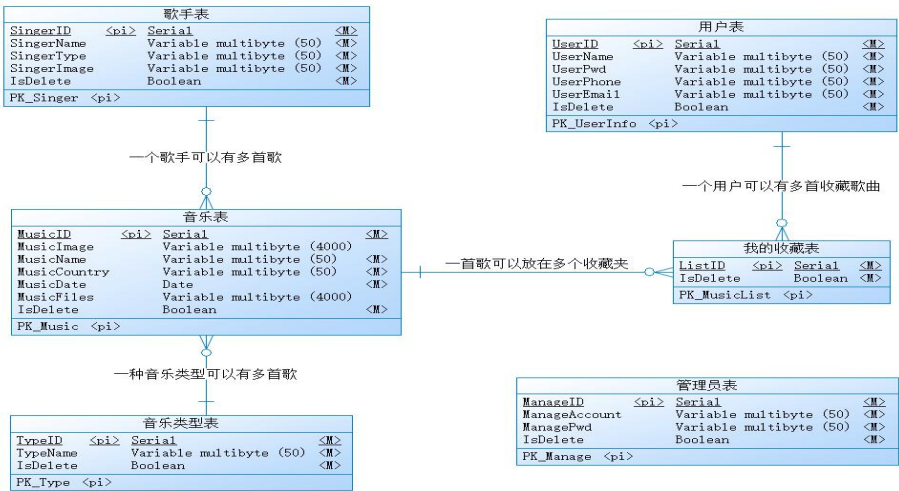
歌手表

| | | | |
|---|---|---|---|
| SingerID | <pi> | Serial | <M> |
| SingerName | | Variable multibyte (50) | <M> |
| SingerType | | Variable multibyte (50) | <M> |
| SingerImage | | Variable multibyte (50) | <M> |
| IsDelete | | Boolean | <M> |

PK_Singer <pi>

一个歌手可以有多首歌

音乐表

| | | | |
|---|---|---|---|
| MusicID | <pi> | Serial | <M> |
| MusicImage | | Variable multibyte (4000) | |
| MusicName | | Variable multibyte (50) | <M> |
| MusicCountry | | Variable multibyte (50) | <M> |
| MusicDate | | Date | <M> |
| MusicFiles | | Variable multibyte (4000) | |
| IsDelete | | Boolean | <M> |

PK_Music <pi>

一种音乐类型可以有多首歌

音乐类型表

| | | | |
|---|---|---|---|
| TypeID | <pi> | Serial | <M> |
| TypeName | | Variable multibyte (50) | <M> |
| IsDelete | | Boolean | <M> |

PK_Type <pi>

用户表

| | | | |
|---|---|---|---|
| UserID | <pi> | Serial | <M> |
| UserName | | Variable multibyte (50) | <M> |
| UserPwd | | Variable multibyte (50) | <M> |
| UserPhone | | Variable multibyte (50) | <M> |
| UserEmail | | Variable multibyte (50) | <M> |
| IsDelete | | Boolean | <M> |

PK_UserInfo <pi>

一个用户可以有多首收藏歌曲

一首歌可以放在多个收藏夹

我的收藏表

| | | | |
|---|---|---|---|
| ListID | <pi> | Serial | <M> |
| IsDelete | | Boolean | <M> |

PK_MusicList <pi>

管理员表

| | | | |
|---|---|---|---|
| ManageID | <pi> | Serial | <M> |
| ManageAccount | | Variable multibyte (50) | <M> |
| ManagePwd | | Variable multibyte (50) | <M> |
| IsDelete | | Boolean | <M> |

PK_Manage <pi>